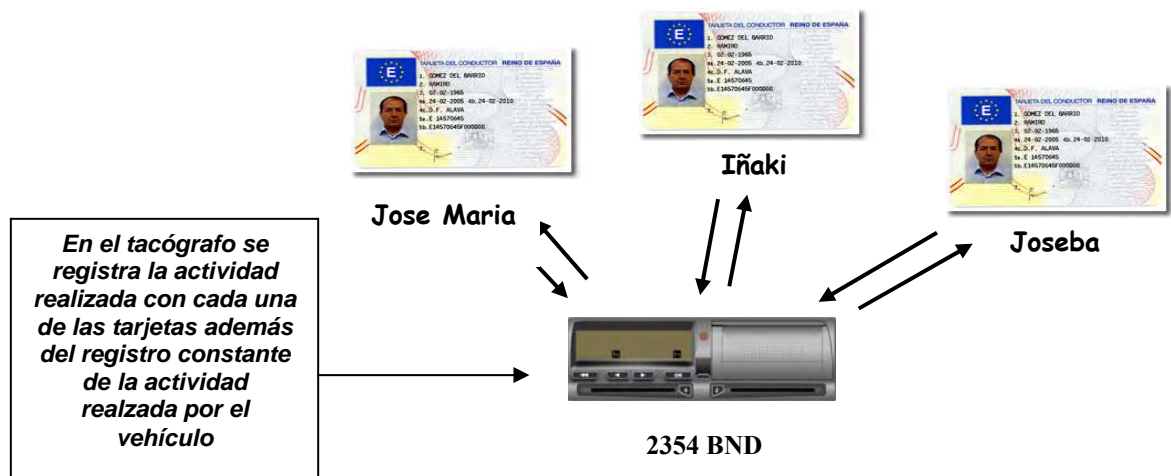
TARJETA DEL CONDUCTOR REINO DE ESPAÑA
E
1. GOMEZ DEL BARRIO
2. RAMIRO
3. 02-02-1965
4a. 24-02-2005 4b. 24-02-2010
4c. D.F. ALAVA
5a. E 14570645
5b. E14570645F000000

Jose Maria

TARJETA DEL CONDUCTOR REINO DE ESPAÑA
E
1. GOMEZ DEL BARRIO
2. RAMIRO
3. 02-02-1965
4a. 24-02-2005 4b. 24-02-2010
4c. D.F. ALAVA
5a. E 14570645
5b. E14570645F000000

Iñaki

TARJETA DEL CONDUCTOR REINO DE ESPAÑA
E
1. GOMEZ DEL BARRIO
2. RAMIRO
3. 02-02-1965
4a. 24-02-2005 4b. 24-02-2010
4c. D.F. ALAVA
5a. E 14570645
5b. E14570645F000000

Joseba

En el tacógrafo se registra la actividad realizada con cada una de las tarjetas además del registro constante de la actividad realzada por el vehículo

2354 BND